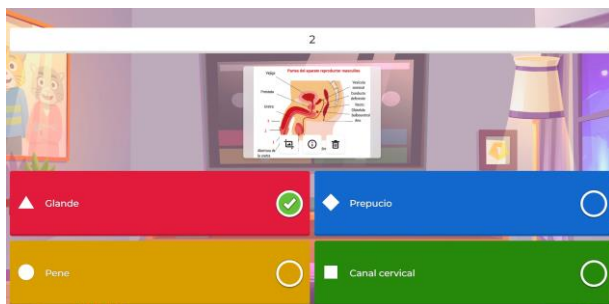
2

Partes del aparato reproductor masculino

Vejiga

Próstata

Uretra

Vesícula seminal

Conducto deferente

Recto

Glándula bulbouretral

Ano

1

2

3

Abertura de la uretra

Glande

Prepucio

Pene

Canal cervical